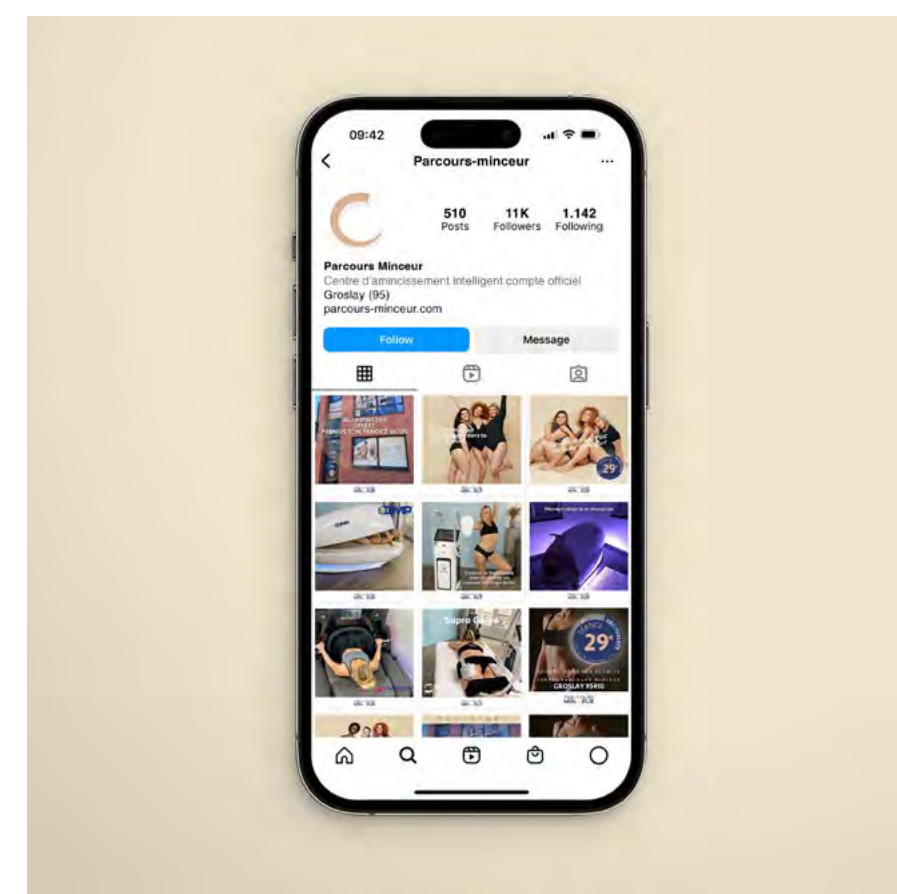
09:42

Parcours-minceur

510 Posts
11K Followers
1.142 Following

Parcours Minceur
Centre d'amincissement intelligent compte officiel
Groslay (95)
parcours-minceur.com

Follow
Message

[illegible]

Supra Galbe

29€

29€

GROSLAY 95410